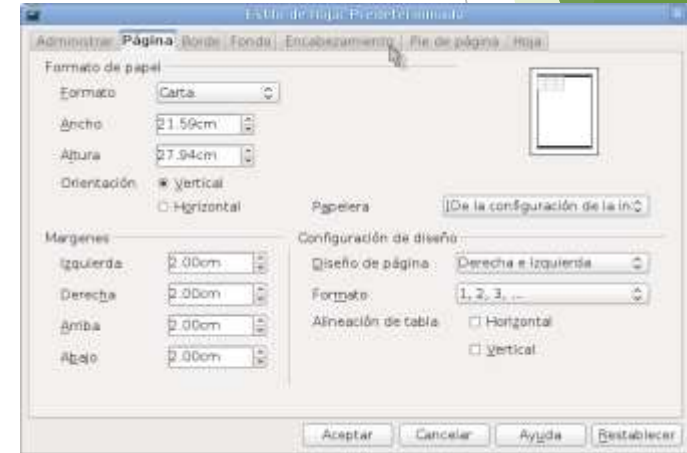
Estilo de hoja: Predeterminado

Administrar | Página | Borde | Fondo | Encabezamiento | Pie de página | Hoja

Formato de papel

Formato | Carta
Ancho | 21.59cm
Altura | 27.94cm
Orientación | Vertical
Horizontal

Papelera | [De la configuración de la in

Margenes

Izquierda | 2.00cm
Derecha | 2.00cm
Arriba | 2.00cm
Abajo | 2.00cm

Configuración de diseño

Diseño de página | Derecha e izquierda
Formato | 1, 2, 3, ...
Alineación de tabla | Horizontal
Vertical

Aceptar | Cancelar | Ayuda | Restablecer